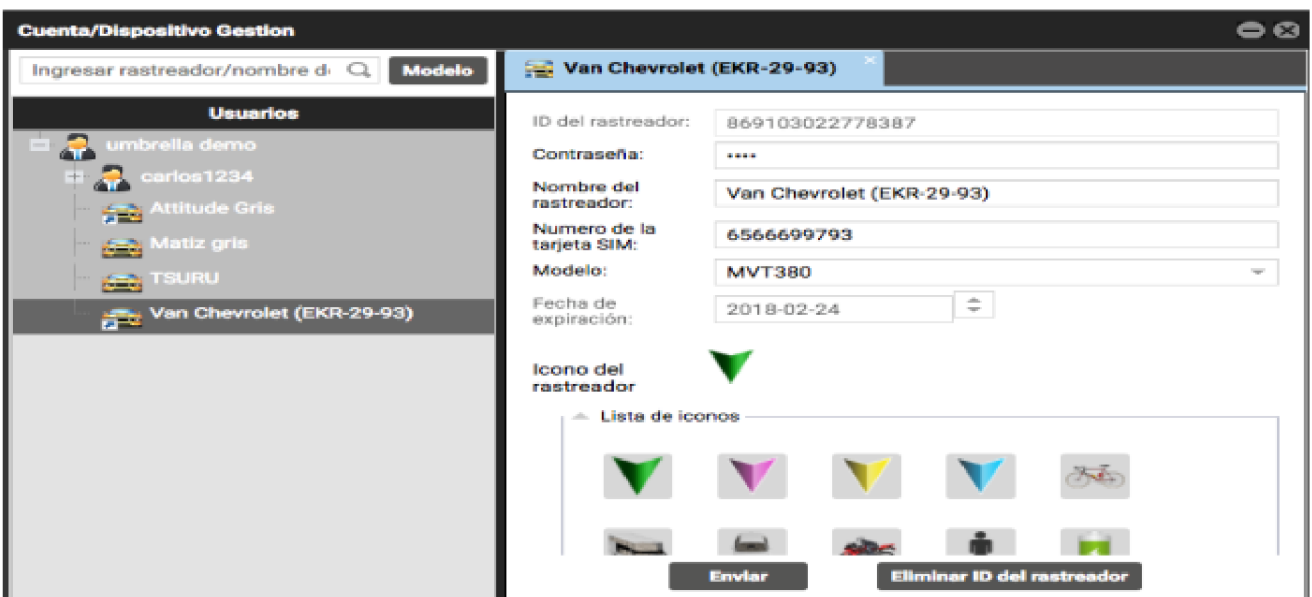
Cuenta/Dispositivo Gestion

Ingresar rastreador/nombre d

Modelo

Usuarios

umbrella demo

carlos1234

Attitude Gris

Matiz gris

TSURU

Van Chevrolet (EKR-29-93)

Van Chevrolet (EKR-29-93)

ID del rastreador: 869103022778387

Contraseña: ••••

Nombre del rastreador: Van Chevrolet (EKR-29-93)

Numero de la tarjeta SIM: 6566699793

Modelo: MVT380

Fecha de expiración: 2018-02-24

Icono del rastreador

Lista de iconos

Enviar

Eliminar ID del rastreador